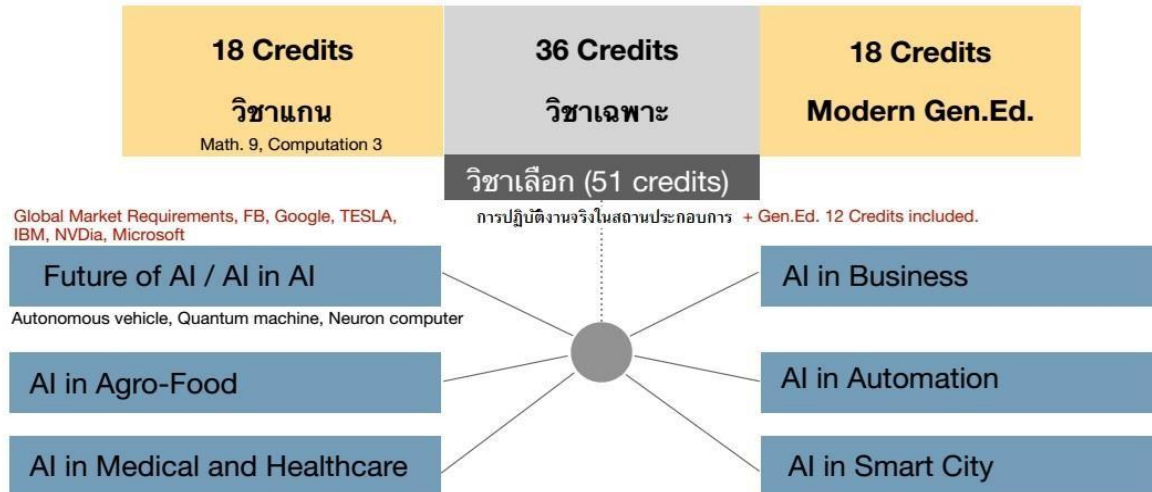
18 Credits
วิชาแกน
Math. 9, Computation 3

36 Credits
วิชาเฉพาะ

18 Credits
Modern Gen.Ed.

วิชาเลือก (51 credits)

Global Market Requirements, FB, Google, TESLA, IBM, NVDia, Microsoft

การปฏิบัติงานจริงในสถานประกอบการ + Gen.Ed. 12 Credits included.

Future of AI / AI in AI

Autonomous vehicle, Quantum machine, Neuron computer

AI in Agro-Food

AI in Medical and Healthcare

AI in Business

AI in Automation

AI in Smart City